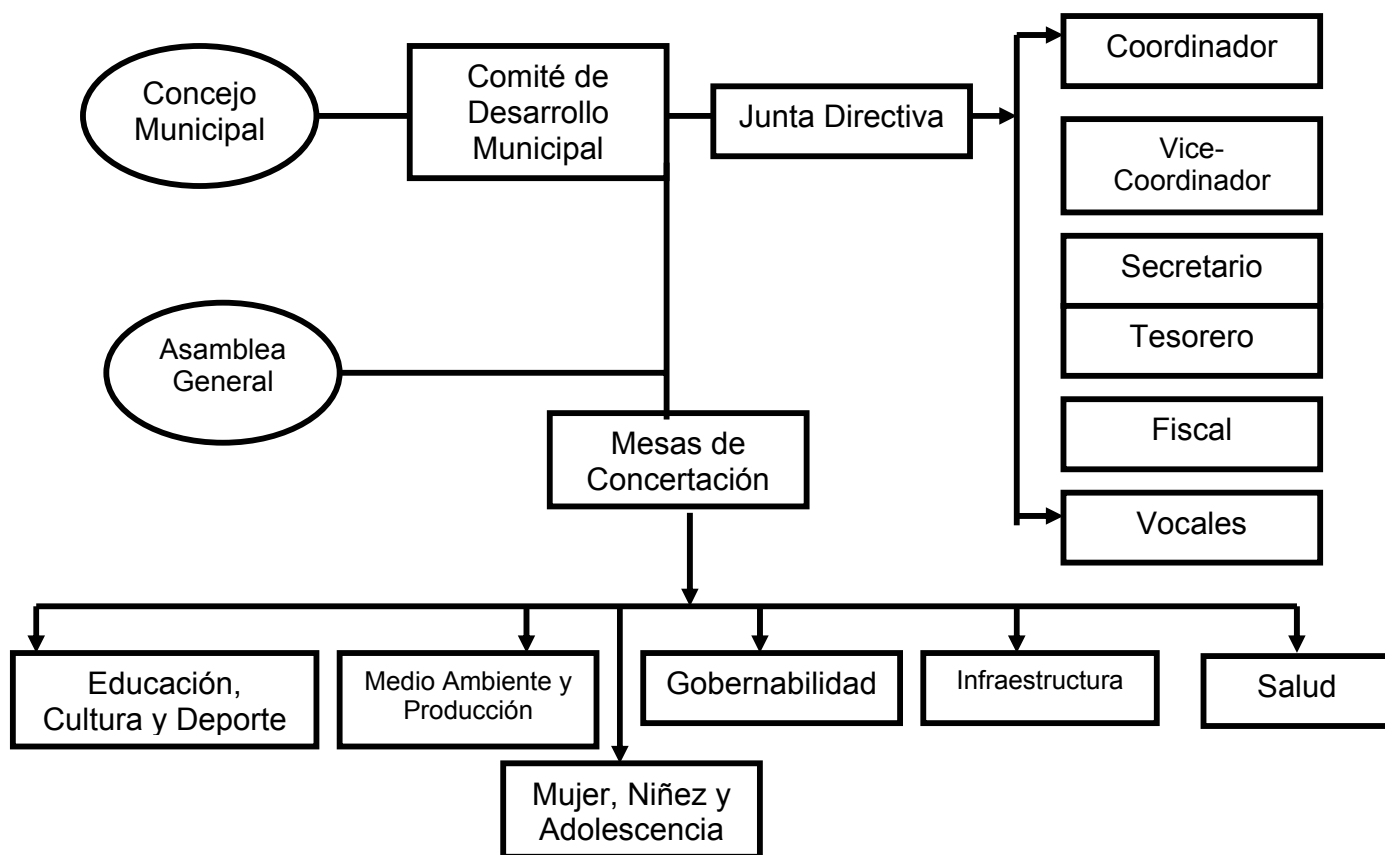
Concejo Municipal

Comité de Desarrollo Municipal

Junta Directiva

Coordinador

Vice-Coordinador

Secretario

Tesorero

Fiscal

Vocales

Asamblea General

Mesas de Concertación

Educación, Cultura y Deporte

Medio Ambiente y Producción

Mujer, Niñez y Adolescencia

Gobernabilidad

Infraestructura

Salud